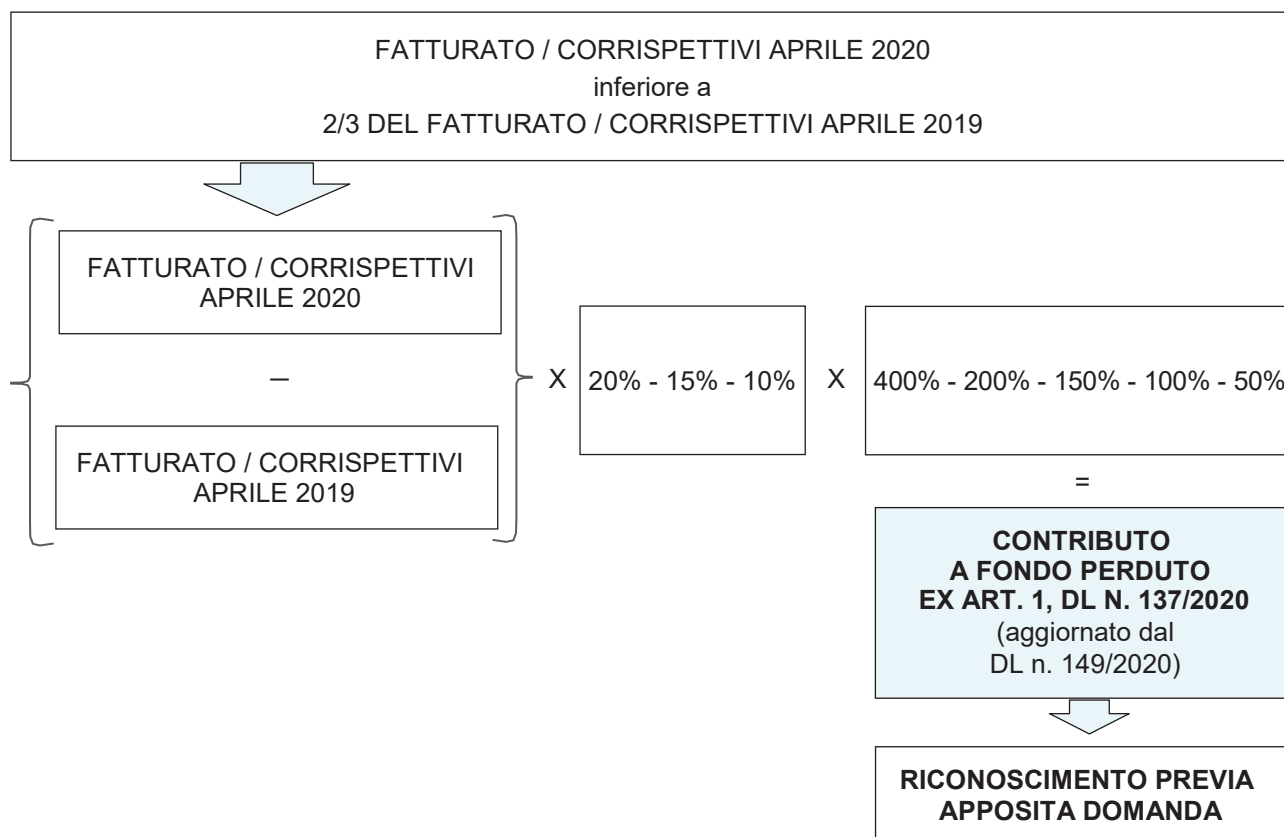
FATTURATO / CORRISPETTIVI APRILE 2020
inferiore a
2/3 DEL FATTURATO / CORRISPETTIVI APRILE 2019

FATTURATO / CORRISPETTIVI APRILE 2020

–

FATTURATO / CORRISPETTIVI APRILE 2019

X

20% - 15% - 10%

X

400% - 200% - 150% - 100% - 50%

=

**CONTRIBUTO A FONDO PERDUTO EX ART. 1, DL N. 137/2020**
(aggiornato dal DL n. 149/2020)

**RICONOSCIMENTO PREVIA APPOSITA DOMANDA**